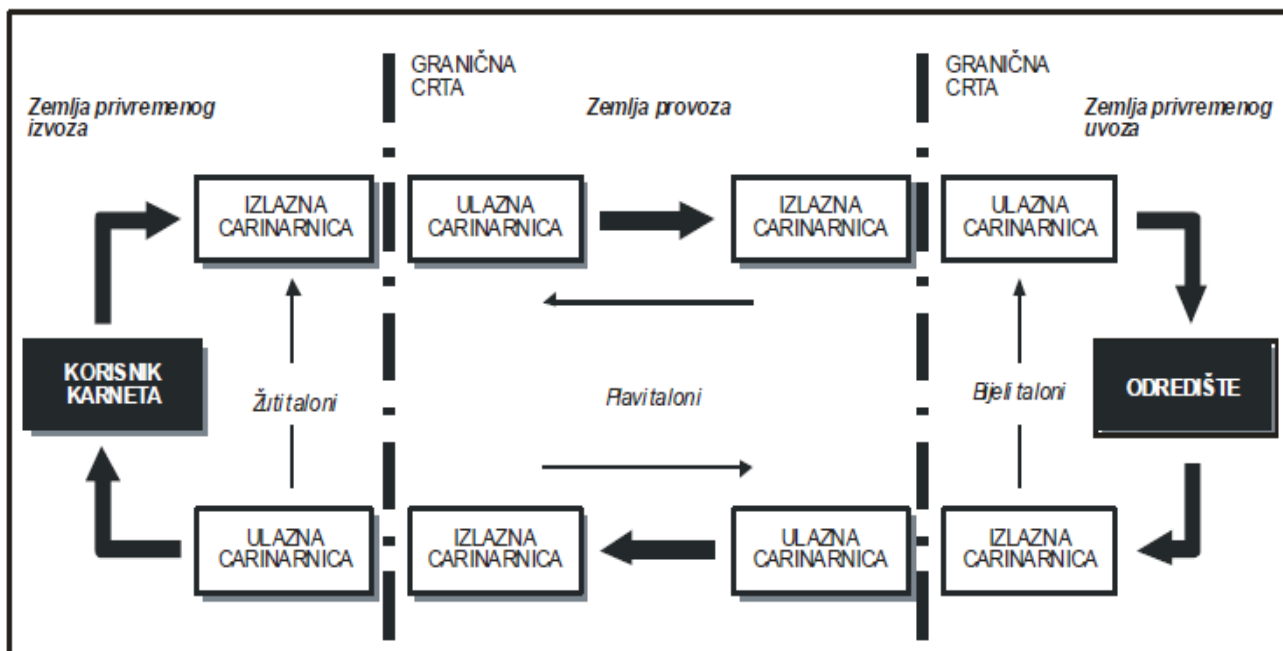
GRANIČNA CRTA

GRANIČNA CRTA

Zemlja privremenog izvoza

Zemlja provoza

Zemlja privremenog uvoza

IZLAZNA CARINARNICA

ULAZNA CARINARNICA

IZLAZNA CARINARNICA

ULAZNA CARINARNICA

KORISNIK KARNETA

Žuti taloni

Plavi taloni

Bijeli taloni

ODREDIŠTE

ULAZNA CARINARNICA

IZLAZNA CARINARNICA

ULAZNA CARINARNICA

IZLAZNA CARINARNICA